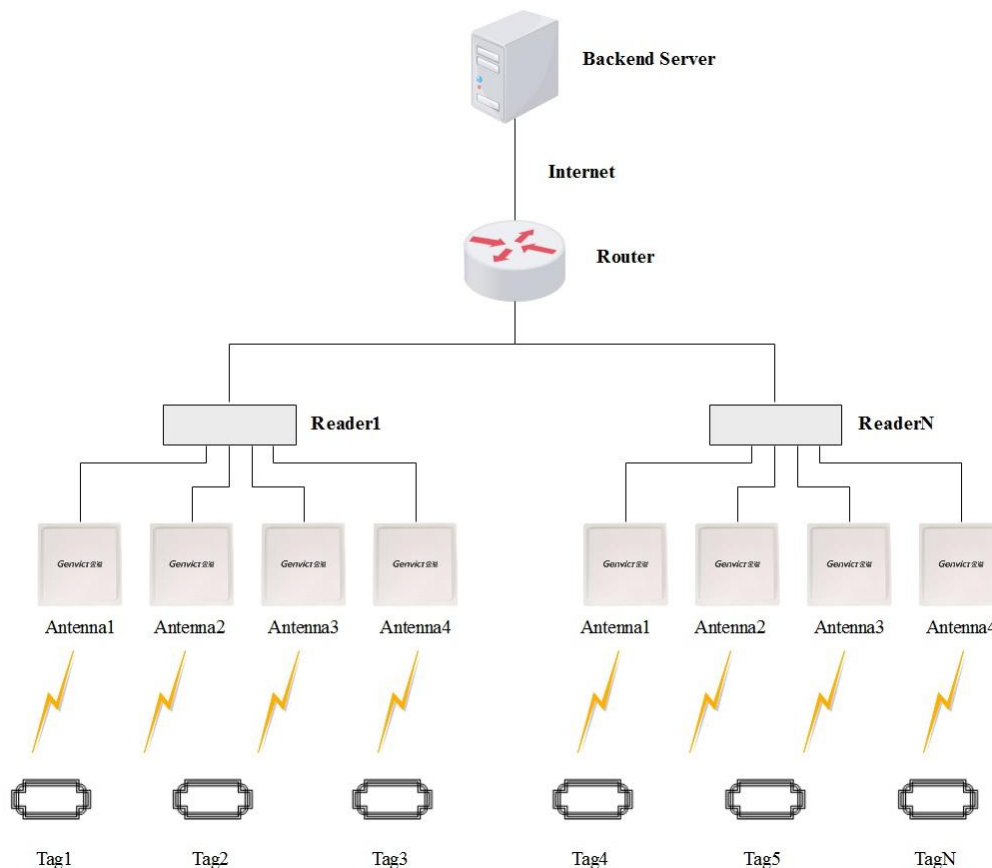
Backend Server

Internet

Router

Reader1

ReaderN

Genvict 金溢

Genvict 金溢

Genvict 金溢

Genvict 金溢

Genvict 金溢

Genvict 金溢

Genvict 金溢

Genvict 金溢

Antenna1 Antenna2 Antenna3 Antenna4

Antenna1 Antenna2 Antenna3 Antenna4

Tag1 Tag2 Tag3 Tag4 Tag5 TagN